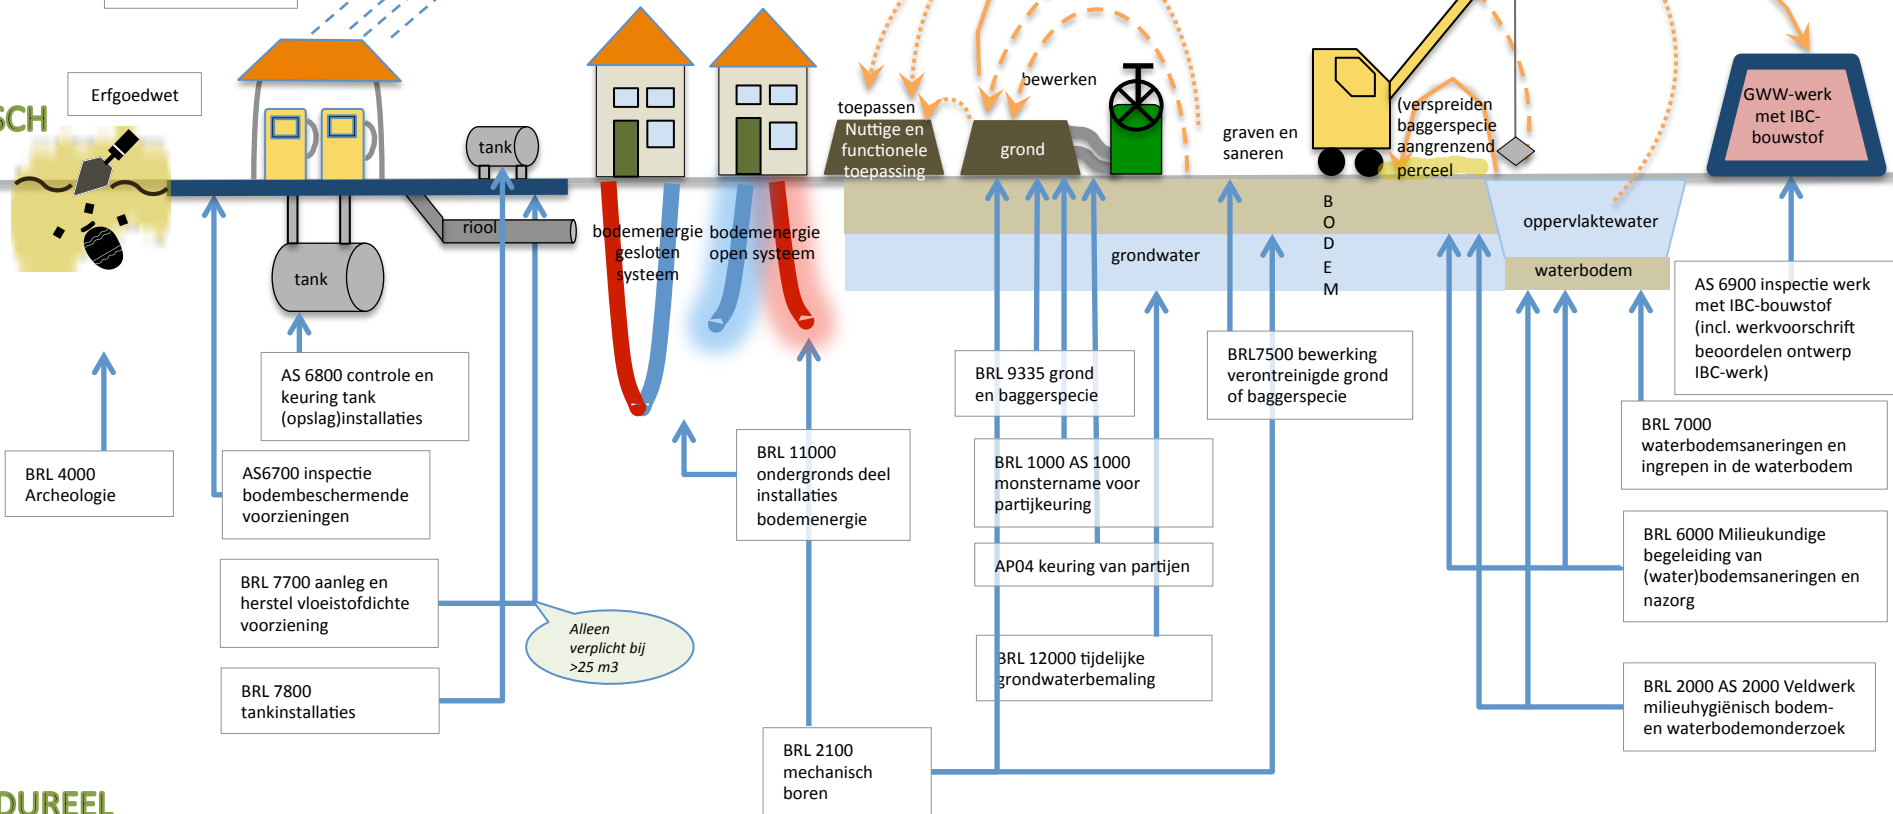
SCH

Erfgoedwet

tank

tank

riool

bodemenergie gesloten systeem

bodemenergie open systeem

toepassen

Nuttige en functionele toepassing

bewerken

grond

graven en saneren

(verspreiden baggerspecie aangrenzend perceel

GWW-werk met IBC-bouwstof

B O D E M

grondwater

oppervlaktewater

waterbodem

AS 6900 inspectie werk met IBC-bouwstof (incl. werkvoorschrift beoordelen ontwerp IBC-werk)

AS 6800 controle en keuring tank (opslag)installaties

BRL 9335 grond en baggerspecie

BRL7500 bewerking verontreinigde grond of baggerspecie

BRL 7000 waterbodemsaneringen en ingrepen in de waterbodem

BRL 4000 Archeologie

AS6700 inspectie bodembeschermende voorzieningen

BRL 11000 ondergronds deel installaties bodemenergie

BRL 1000 AS 1000 monstername voor partijkeuring

BRL 6000 Milieukundige begeleiding van (water)bodemsaneringen en nazorg

AP04 keuring van partijen

BRL 7700 aanleg en herstel vloeistofdichte voorziening

Alleen verplicht bij >25 m3

BRL 12000 tijdelijke grondwaterbemaling

BRL 7800 tankinstallaties

BRL 2000 AS 2000 Veldwerk milieuhygiënisch bodem- en waterbodemonderzoek

BRL 2100 mechanisch boren

DUREEL